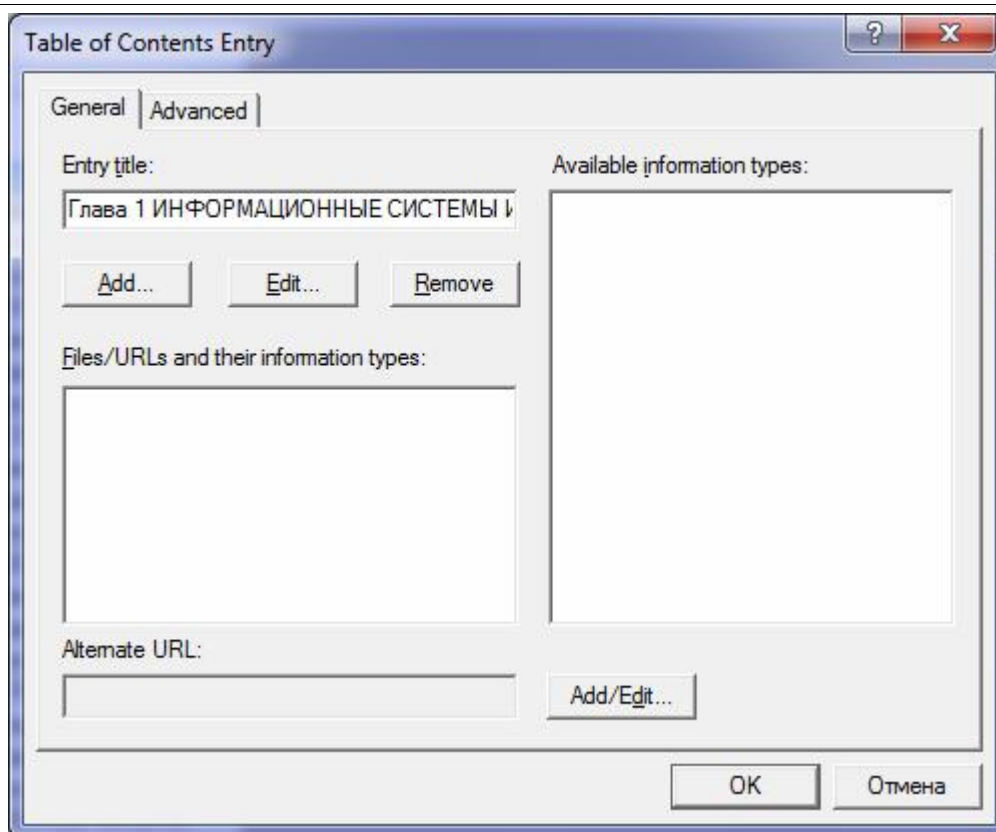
Table of Contents Entry

?

X

General

Advanced

Entry title:

Глава 1 ИНФОРМАЦИОННЫЕ СИСТЕМЫ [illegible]

Add...

Edit...

Remove

Files/URLs and their information types:

Available information types:

Alternate URL:

Add/Edit...

OK

Отмена